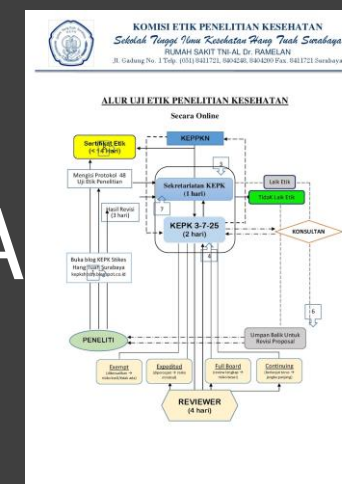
KOMISI ETIK PENELITIAN KESEHATAN
Sekolah Tinggi Ilmu Kesehatan Hang Tuah Surabaya
RUMAH SAKIT TNI-AL Dr. RAMELAN
Jl. Gadung No. 1 Telp. (031) 8411721, 8404248, 8404200 Fax. 8411721 Surabaya

A

ALUR UJI ETIK PENELITIAN KESEHATAN
Secara Online

Sertifikat Etik (< 14 hari)

KEPPKN

Mengisi Protokol 48 Uji Etik Penelitian

3

Sekretariatan KEPK (1 hari)

Layak Etik

Tidak Layak Etik

7

Hasil Revisi (3 hari)

KEPK 3-7-25 (2 hari)

KONSULTAN

4

Buka blog KEPK Stikes Hang Tuah Surabaya kepkstikeshangtuah.ac.id

6

PENELITI

Umpan Balik Untuk Revisi Proposal

Exempt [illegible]

Expedited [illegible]

Full Board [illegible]

Continuing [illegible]

REVIEWER (4 hari)